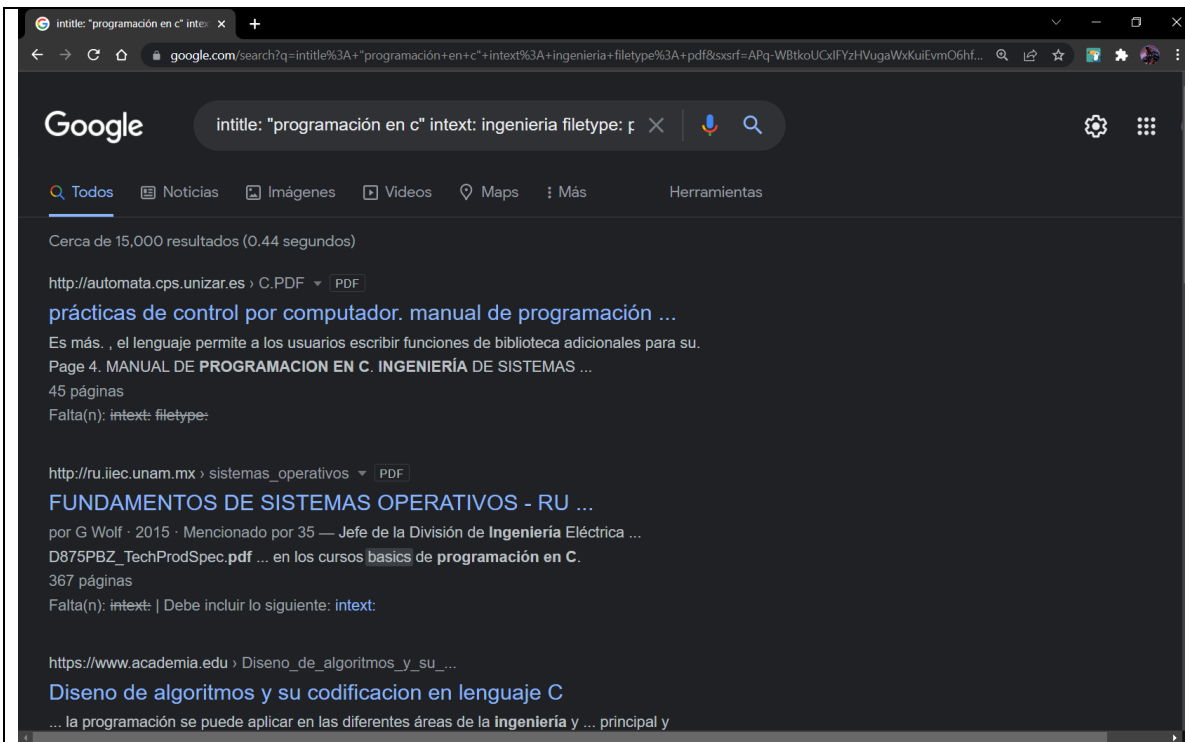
intitle: "programación en c" inte ×

google.com/search?q=intitle%3A+"programación+en+c"+intext%3A+ingenieria+filetype%3A+pdf&sxsrf=APq-WBtkoUCxIFYzHVugaWxKuiEvmO6hf...

Google

intitle: "programación en c" intext: ingenieria filetype: p

Todos Noticias Imágenes Videos Maps Más Herramientas

Cerca de 15,000 resultados (0.44 segundos)

http://automata.cps.unizar.es › C.PDF PDF

prácticas de control por computador. manual de programación ...

Es más. , el lenguaje permite a los usuarios escribir funciones de biblioteca adicionales para su. Page 4. MANUAL DE PROGRAMACION EN C. INGENIERÍA DE SISTEMAS ...

45 páginas

Falta(n): intext: filetype:

http://ru.iiec.unam.mx › sistemas_operativos PDF

FUNDAMENTOS DE SISTEMAS OPERATIVOS - RU ...

por G Wolf · 2015 · Mencionado por 35 — Jefe de la División de Ingeniería Eléctrica ... D875PBZ_TechProdSpec.pdf ... en los cursos basics de programación en C.

367 páginas

Falta(n): intext: | Debe incluir lo siguiente: intext:

https://www.academia.edu › Diseno_de_algoritmos_y_su_...

Diseno de algoritmos y su codificacion en lenguaje C

... la programación se puede aplicar en las diferentes áreas de la ingeniería y ... principal y